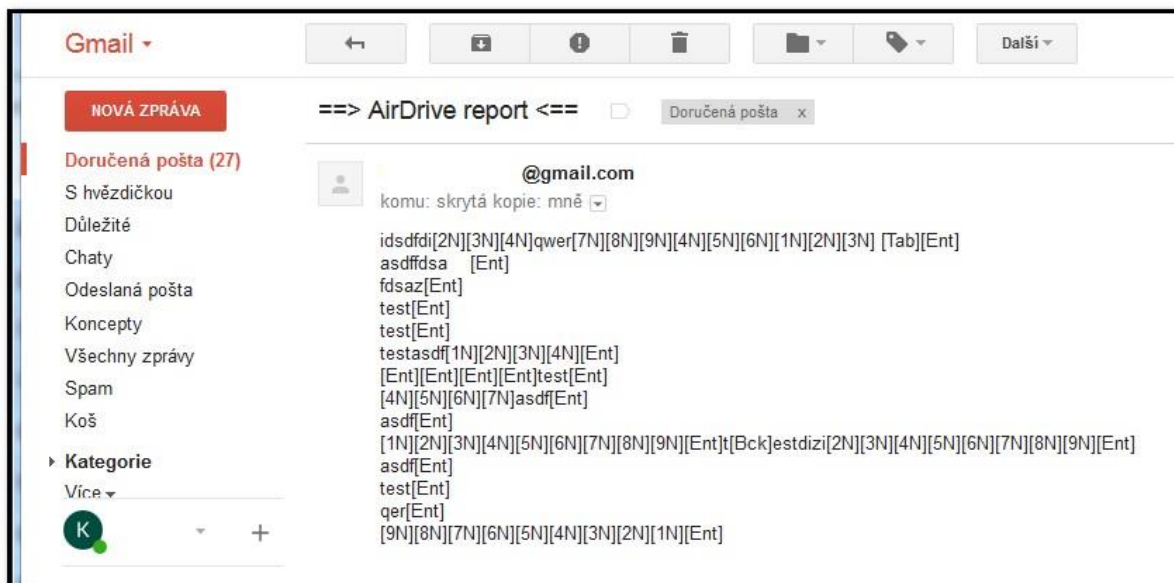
Gmail ▾

Další ▾

NOVÁ ZPRÁVA

Doručená pošta (27)
S hvězdičkou
Důležité
Chaty
Odeslaná pošta
Koncepty
Všechny zprávy
Spam
Koš
▸ Kategorie
Více ▾

K

+

==> AirDrive report <==

Doručená pošta x

@gmail.com
komu: skrytá kopie: mně

idsdfdi[2N][3N][4N]qwer[7N][8N][9N][4N][5N][6N][1N][2N][3N] [Tab][Ent]
asdffdsa [Ent]
fdsaz[Ent]
test[Ent]
test[Ent]
testasdf[1N][2N][3N][4N][Ent]
[Ent][Ent][Ent][Ent]test[Ent]
[4N][5N][6N][7N]asdf[Ent]
asdf[Ent]
[1N][2N][3N][4N][5N][6N][7N][8N][9N][Ent]t[Bck]estdizi[2N][3N][4N][5N][6N][7N][8N][9N][Ent]
asdf[Ent]
test[Ent]
qer[Ent]
[9N][8N][7N][6N][5N][4N][3N][2N][1N][Ent]